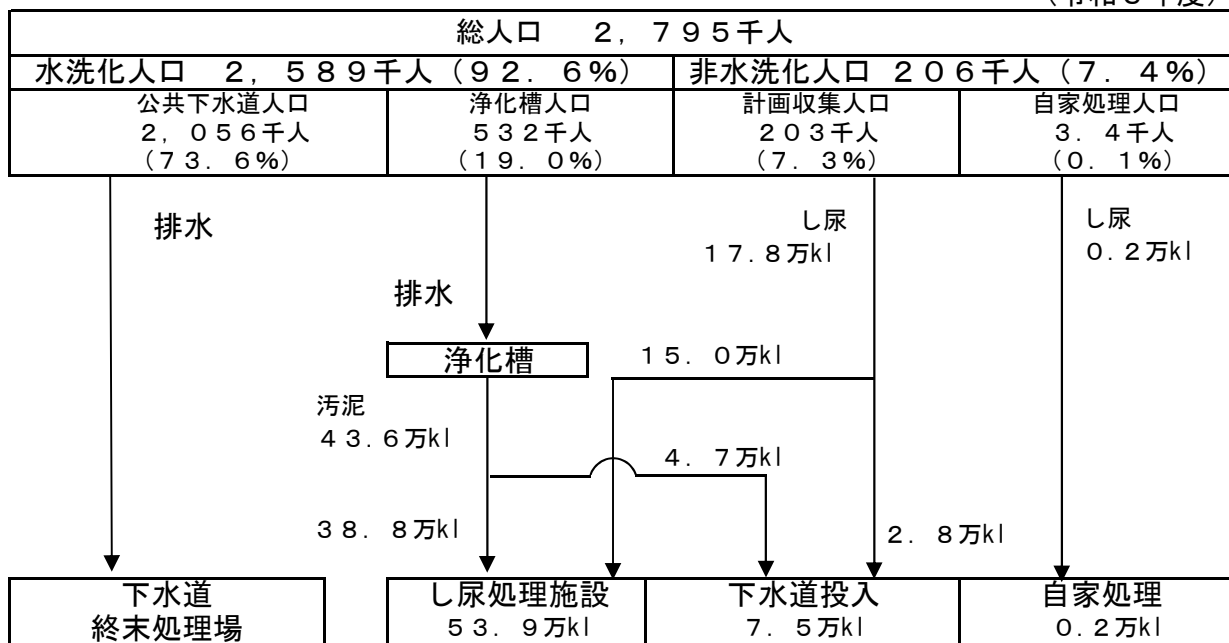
(令和3年度)

| 総人口　2，795千人 | | | |
|---|---|---|---|
| 水洗化人口　2，589千人（92．6%） | | 非水洗化人口　206千人（7．4%） | |
| 公共下水道人口 2，056千人 （73．6%） | 浄化槽人口 532千人 （19．0%） | 計画収集人口 203千人 （7．3%） | 自家処理人口 3．4千人 （0．1%） |

排水

し尿
17．8万kl

し尿
0．2万kl

排水

浄化槽

15．0万kl

汚泥
43．6万kl

4．7万kl

38．8万kl

2．8万kl

| 下水道 終末処理場 | し尿処理施設 53．9万kl | 下水道投入 7．5万kl | 自家処理 0．2万kl |
|---|---|---|---|